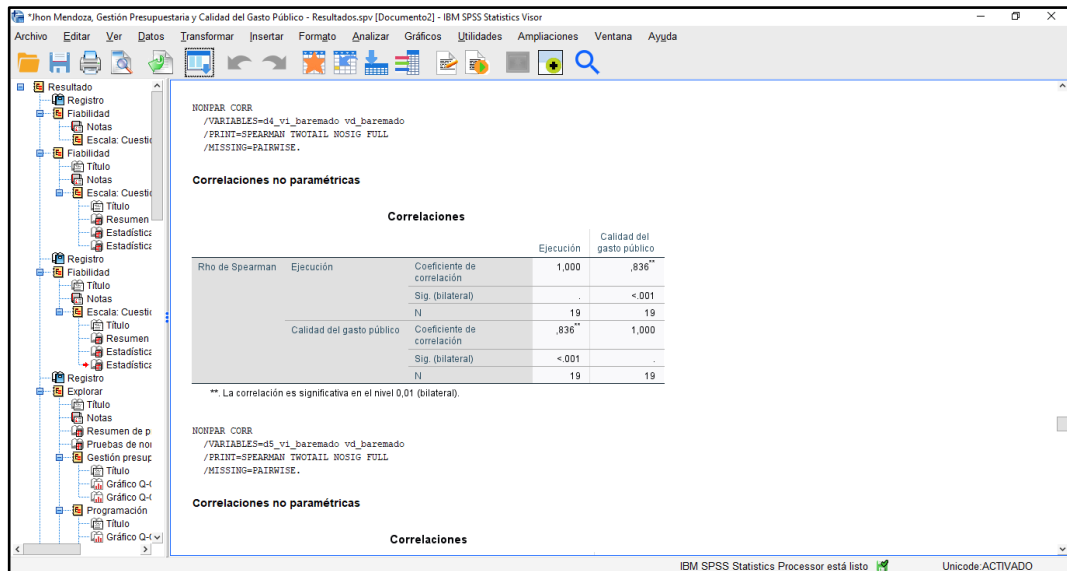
*Jhon Mendoza, Gestión Presupuestaria y Calidad del Gasto Público - Resultados.spv [Documento2] - IBM SPSS Statistics Visor

Archivo Editar Ver Datos Transformar Insertar Formato Analizar Gráficos Utilidades Ampliaciones Ventana Ayuda

Resultado
Registro
Fiabilidad
Notas
Escala: Cuestic
Fiabilidad
Título
Notas
Escala: Cuestic
Título
Resumen
Estadística
Estadística
Registro
Fiabilidad
Título
Notas
Escala: Cuestic
Título
Resumen
Estadística
Estadística
Registro
Explorar
Título
Notas
Resumen de p
Pruebas de noi
Gestión presup
Título
Gráfico Q-(
Gráfico Q-(
Programación
Título
Gráfico Q-(

NONPAR CORR
/VARIABLES=d4_vi_baremado vd_baremado
/PRINT=SPEARMAN TWOTAIL NOSIG FULL
/MISSING=PAIRWISE.

Correlaciones no paramétricas

Correlaciones

| | | | Ejecución | Calidad del gasto público |
|---|---|---|---|---|
| Rho de Spearman | Ejecución | Coeficiente de correlación | 1,000 | ,836** |
| | | Sig. (bilateral) | . | <.001 |
| | | N | 19 | 19 |
| | Calidad del gasto público | Coeficiente de correlación | ,836** | 1,000 |
| | | Sig. (bilateral) | <.001 | . |
| | | N | 19 | 19 |

**. La correlación es significativa en el nivel 0,01 (bilateral).

NONPAR CORR
/VARIABLES=d5_vi_baremado vd_baremado
/PRINT=SPEARMAN TWOTAIL NOSIG FULL
/MISSING=PAIRWISE.

Correlaciones no paramétricas

Correlaciones

IBM SPSS Statistics Processor está listo
Unicode:ACTIVADO